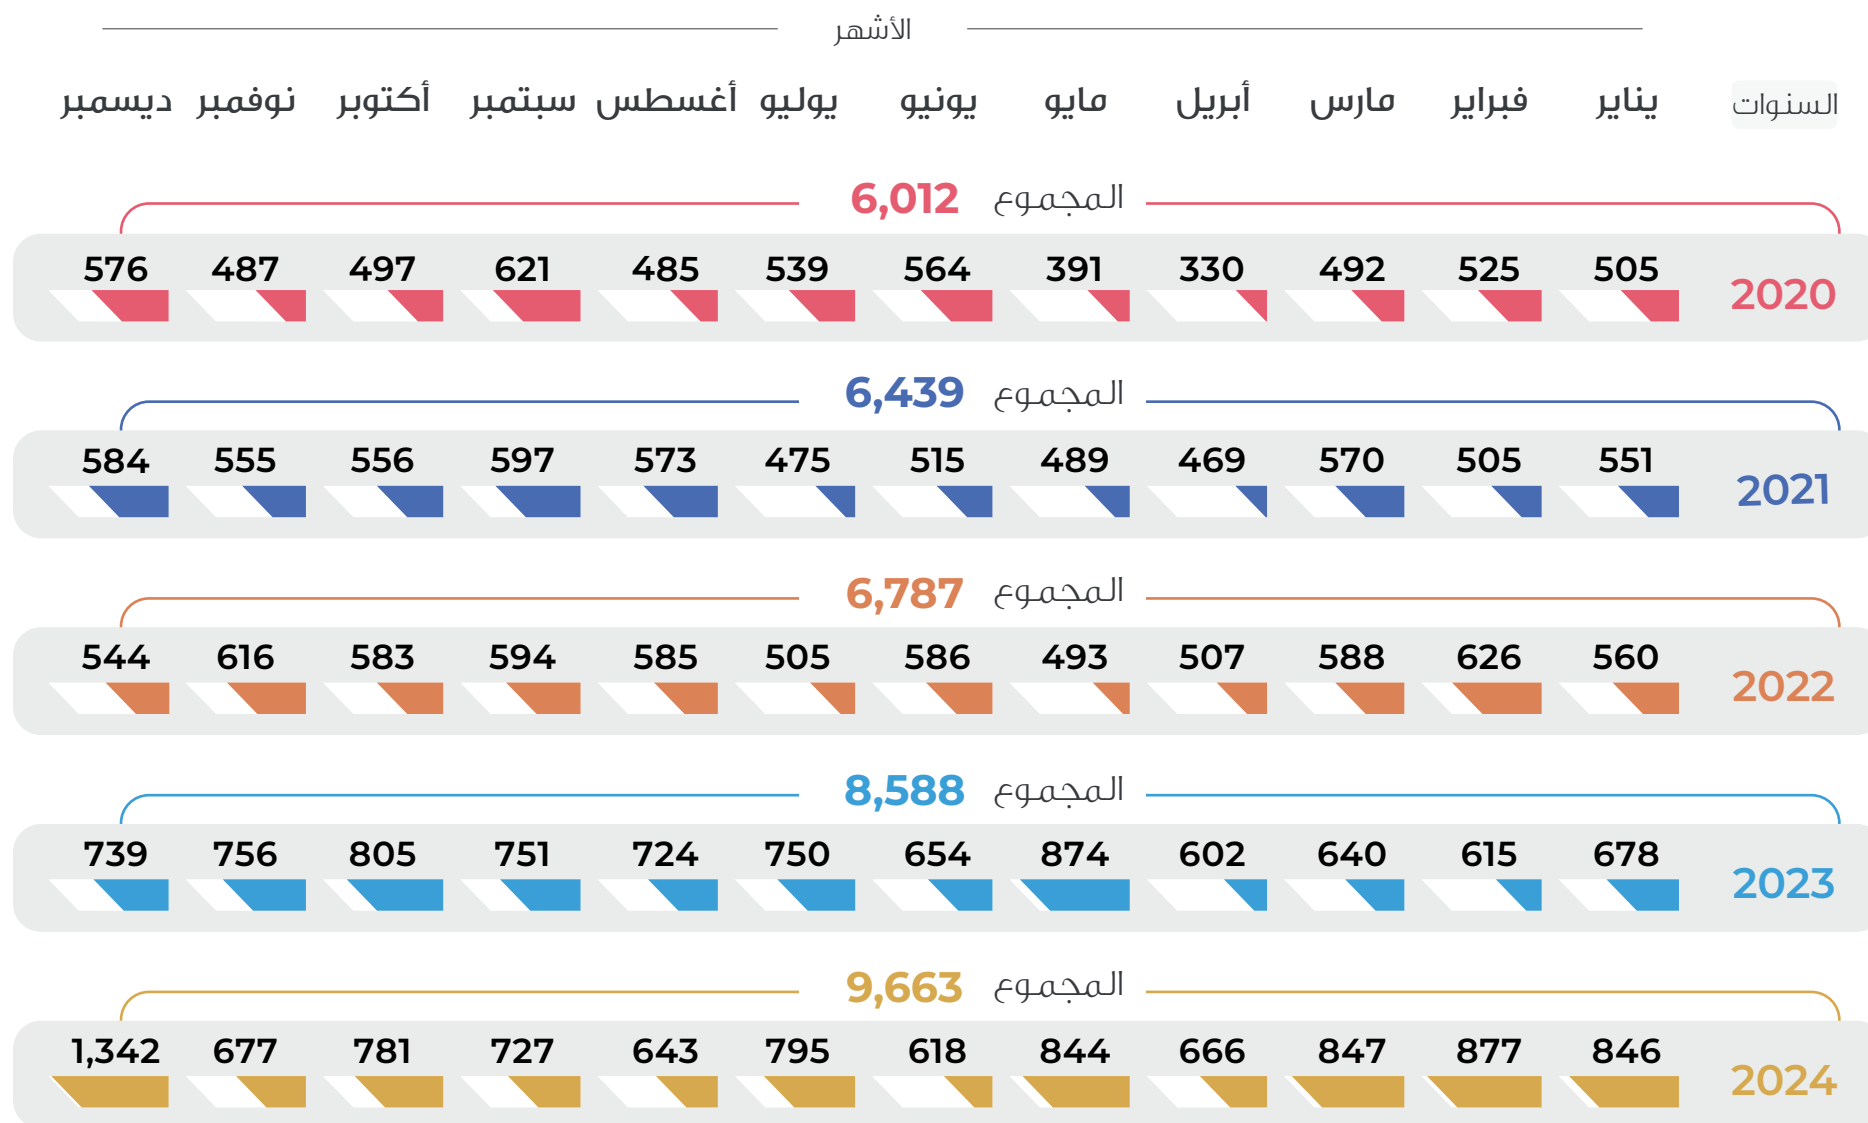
الأشهر

| السنوات | يناير | فبراير | مارس | أبريل | مايو | يونيو | يوليو | أغسطس | سبتمبر | أكتوبر | نوفمبر | ديسمبر |
|---|---|---|---|---|---|---|---|---|---|---|---|---|
| 2020 | 505 | 525 | 492 | 330 | 391 | 564 | 539 | 485 | 621 | 497 | 487 | 576 |
| 2021 | 551 | 505 | 570 | 469 | 489 | 515 | 475 | 573 | 597 | 556 | 555 | 584 |
| 2022 | 560 | 626 | 588 | 507 | 493 | 586 | 505 | 585 | 594 | 583 | 616 | 544 |
| 2023 | 678 | 615 | 640 | 602 | 874 | 654 | 750 | 724 | 751 | 805 | 756 | 739 |
| 2024 | 846 | 877 | 847 | 666 | 844 | 618 | 795 | 643 | 727 | 781 | 677 | 1,342 |

المجموع 6,012

المجموع 6,439

المجموع 6,787

المجموع 8,588

المجموع 9,663